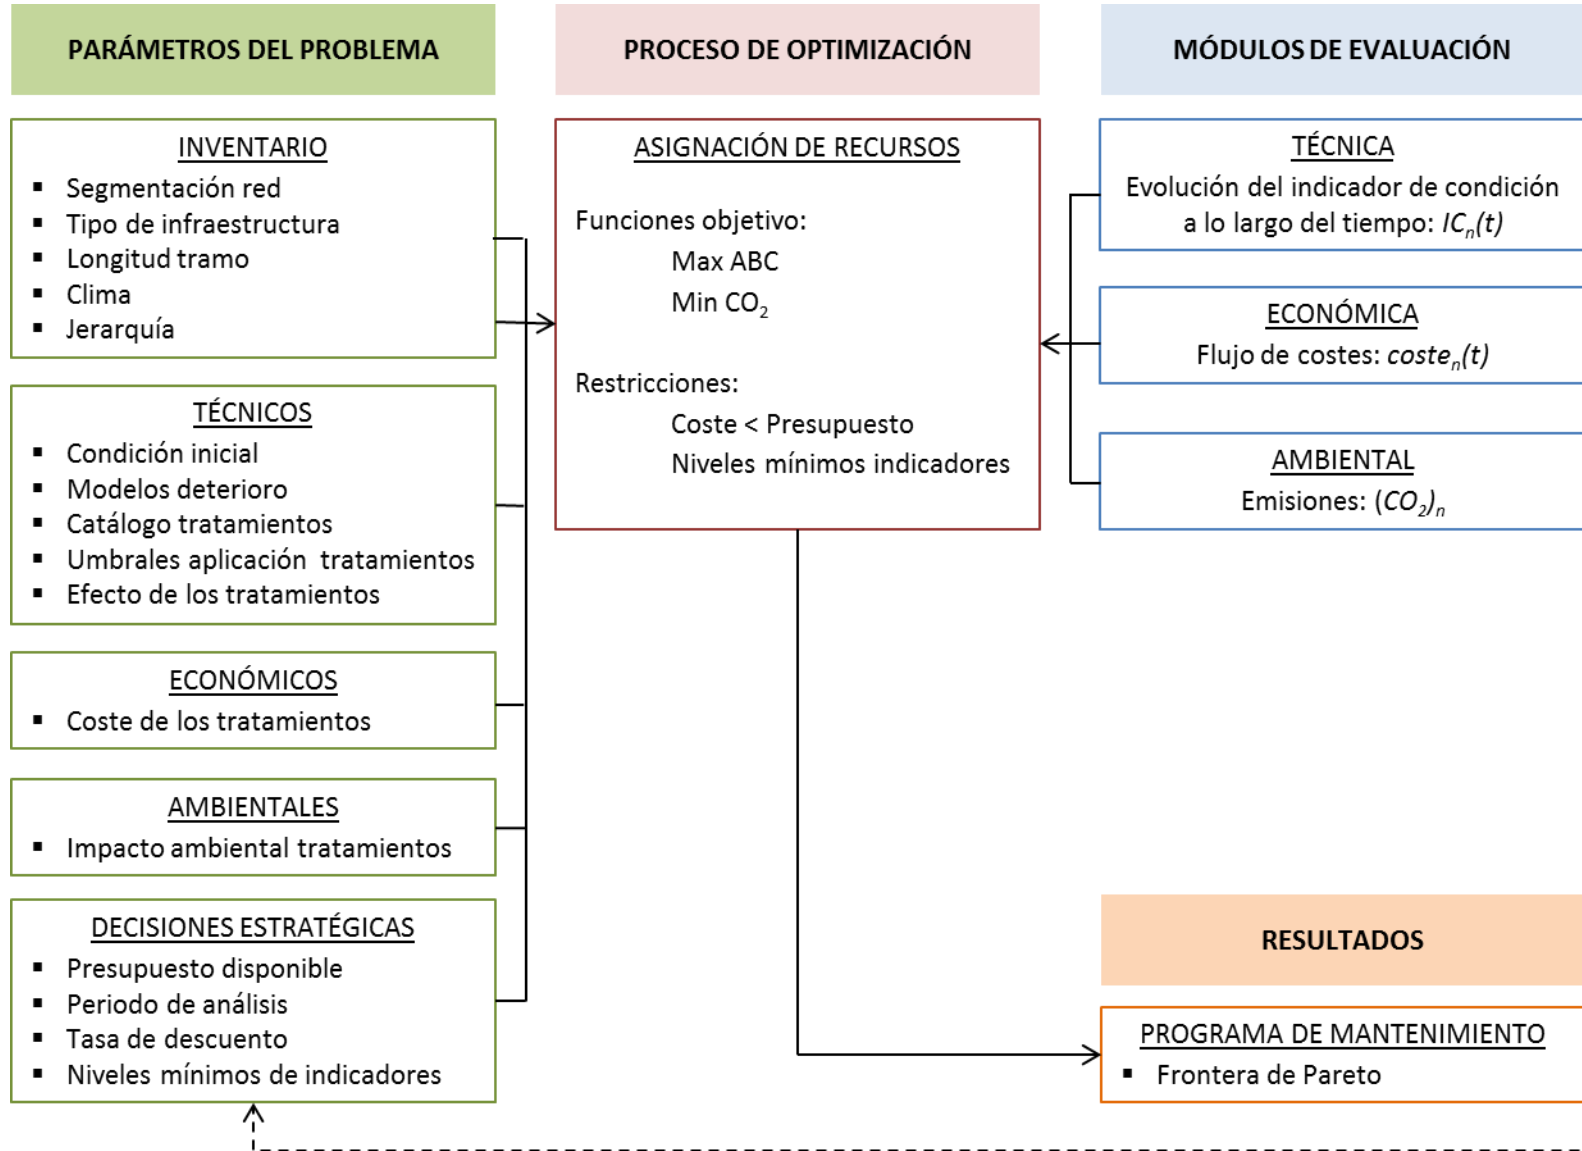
PARÁMETROS DEL PROBLEMA

PROCESO DE OPTIMIZACIÓN

MÓDULOS DE EVALUACIÓN

INVENTARIO
▪ Segmentación red
▪ Tipo de infraestructura
▪ Longitud tramo
▪ Clima
▪ Jerarquía

TÉCNICOS
▪ Condición inicial
▪ Modelos deterioro
▪ Catálogo tratamientos
▪ Umbrales aplicación tratamientos
▪ Efecto de los tratamientos

ECONÓMICOS
▪ Coste de los tratamientos

AMBIENTALES
▪ Impacto ambiental tratamientos

DECISIONES ESTRATÉGICAS
▪ Presupuesto disponible
▪ Periodo de análisis
▪ Tasa de descuento
▪ Niveles mínimos de indicadores

ASIGNACIÓN DE RECURSOS

Funciones objetivo:
Max ABC
Min $CO_2$

Restricciones:
Coste < Presupuesto
Niveles mínimos indicadores

TÉCNICA
Evolución del indicador de condición a lo largo del tiempo: $IC_n(t)$

ECONÓMICA
Flujo de costes: $coste_n(t)$

AMBIENTAL
Emisiones: $(CO_2)_n$

RESULTADOS

PROGRAMA DE MANTENIMIENTO
▪ Frontera de Pareto